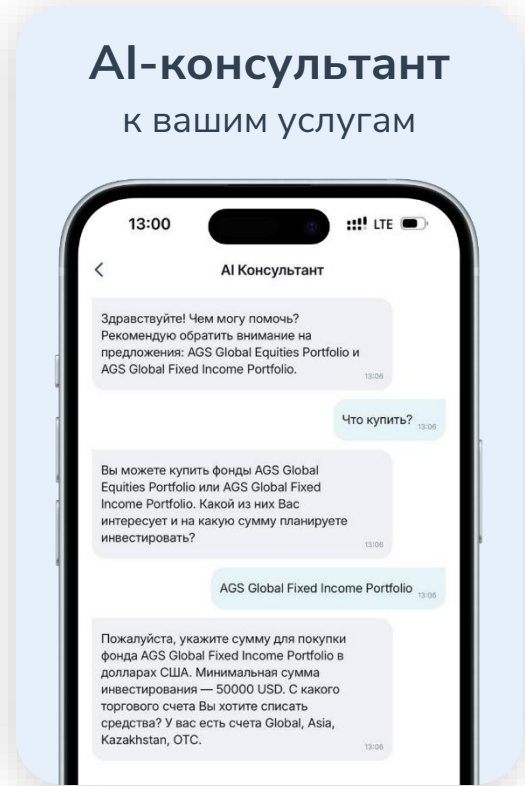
AI-консультант
к вашим услугам

13:00 LTE

<

AI Консультант

Здравствуйте! Чем могу помочь? Рекомендую обратить внимание на предложения: AGS Global Equities Portfolio и AGS Global Fixed Income Portfolio. 13:06

Что купить? 13:06

Вы можете купить фонды AGS Global Equities Portfolio или AGS Global Fixed Income Portfolio. Какой из них Вас интересует и на какую сумму планируете инвестировать? 13:06

AGS Global Fixed Income Portfolio 13:06

Пожалуйста, укажите сумму для покупки фонда AGS Global Fixed Income Portfolio в долларах США. Минимальная сумма инвестирования — 50000 USD. С какого торгового счета Вы хотите списать средства? У вас есть счета Global, Asia, Kazakhstan, OTC. 13:06